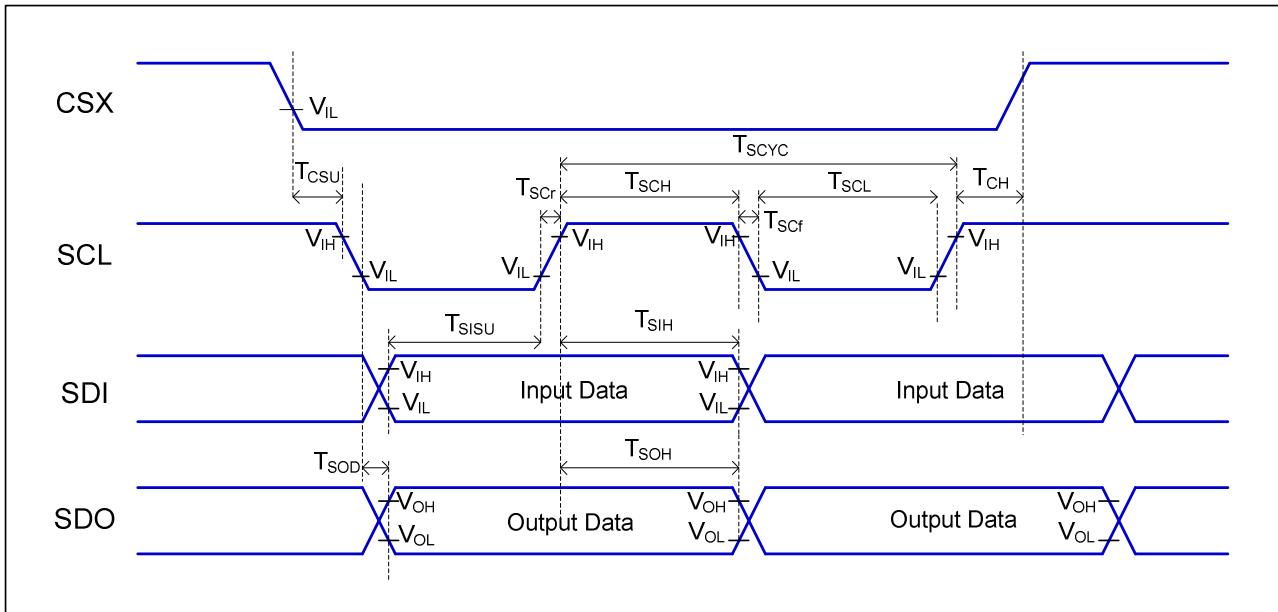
CSX
$V_{IL}$
$T_{SCYC}$
$T_{CSU}$
$T_{SCr}$
$T_{SCH}$
$T_{SCL}$
$T_{CH}$
SCL
$V_{IH}$
$V_{IL}$
$V_{IL}$
$V_{IH}$
$V_{IH}$
$T_{SCf}$
$V_{IL}$
$V_{IL}$
$V_{IH}$
$T_{SISU}$
$T_{SIH}$
SDI
$V_{IH}$
$V_{IL}$
Input Data
$V_{IH}$
$V_{IL}$
Input Data
$T_{SOD}$
$T_{SOH}$
SDO
$V_{OH}$
$V_{OL}$
Output Data
$V_{OH}$
$V_{OL}$
Output Data
$V_{OH}$
$V_{OL}$